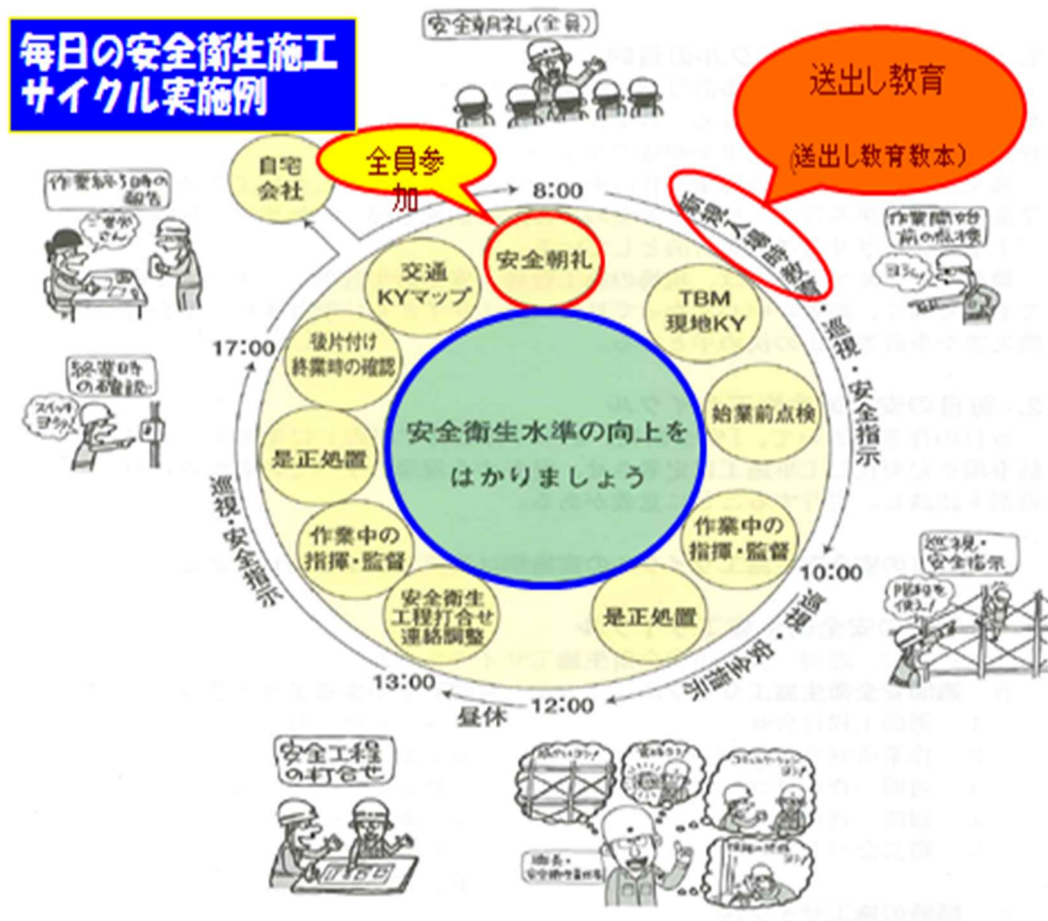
毎日の安全衛生施工サイクル実施例

安全朝礼(全員)

送出し教育

(送出し教育教本)

全員参加

自宅
会社

8:00

新規入場者教育

作業開始前の点検

作業終了時の報告

ご苦労さん

安全朝礼

交通
KYマップ

TBM
現地KY

後片付け
終業時の確認

始業前点検

17:00

終業時の確認

スイッチOFF

安全衛生水準の向上をはかりましょう

是正処置

巡視・安全指示

作業中の
指揮・監督

作業中の
指揮・監督

巡視・安全指示

10:00

巡視・安全指示

安全衛生
工程打合せ
連絡調整

是正処置

巡視・安全指示

13:00

12:00

昼休

安全工程の打合せ

所長・
安全衛生責任者